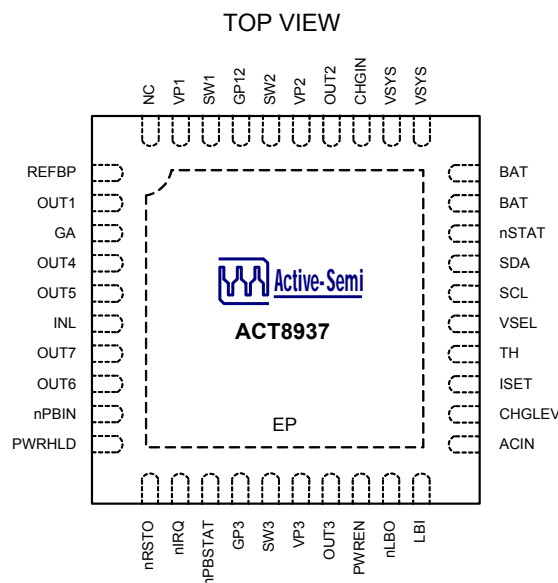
TOP VIEW

NC VP1 SW1 GP12 SW2 VP2 OUT2 CHGIN VSYS VSYS

REFBP
OUT1
GA
OUT4
OUT5
INL
OUT7
OUT6
nPBIN
PWRHLD

BAT
BAT
nSTAT
SDA
SCL
VSEL
TH
ISET
CHGLEV
ACIN

Active-Semi
ACT8937

EP

nRSTO nIRQ nPBSTAT GP3 SW3 VP3 OUT3 PWREN nLBO LBI